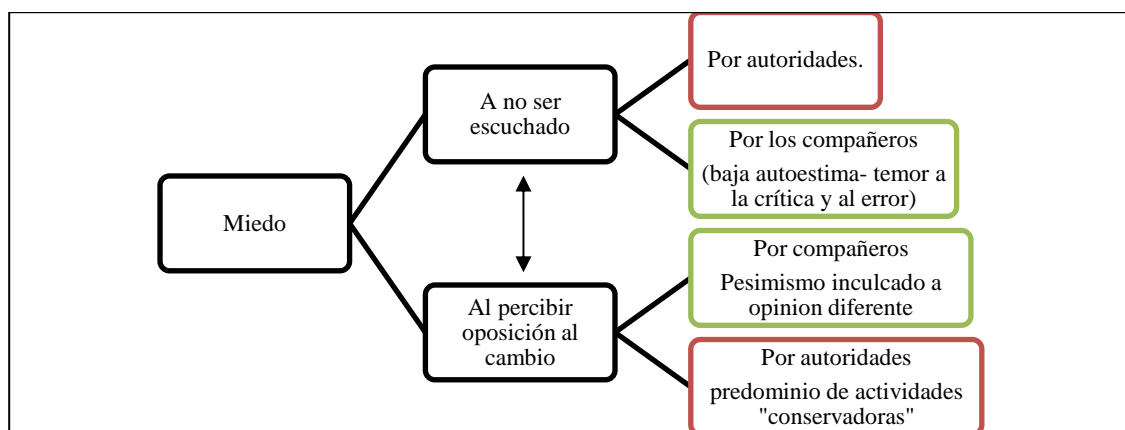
Miedo

A no ser escuchado

Por autoridades.

Por los compañeros

(baja autoestima- temor a la crítica y al error)

Al percibir oposición al cambio

Por compañeros

Pesimismo inculcado a opinion diferente

Por autoridades

predominio de actividades "conservadoras"